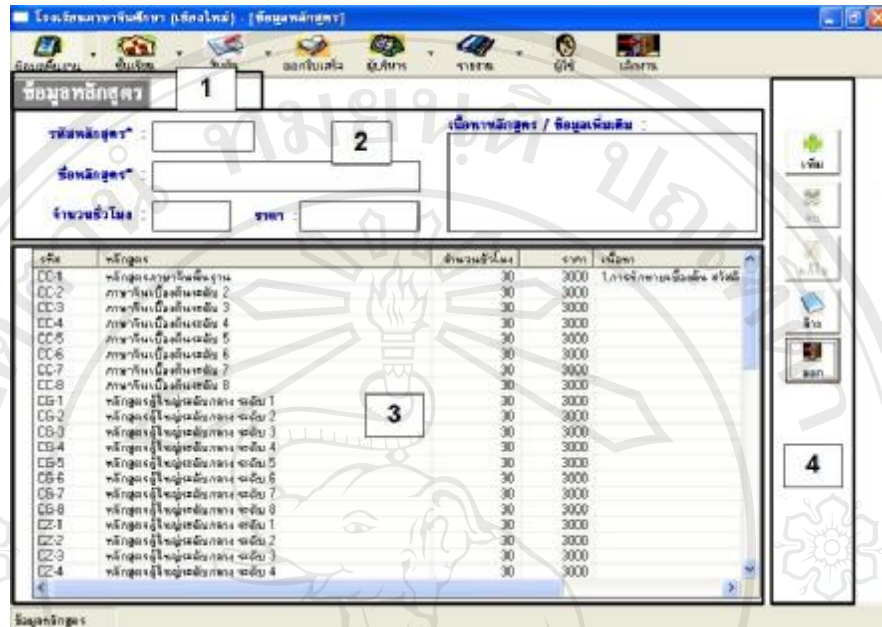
โรงเรียนภาษาจีนศึกษา (เชียงใหม่) - [ข้อมูลหลักสูตร]

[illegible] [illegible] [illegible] ออกใบเสร็จ ผู้บริหาร รายงาน ผู้ใช้ เลิกงาน

ข้อมูลหลักสูตร 1

รหัสหลักสูตร* :

ชื่อหลักสูตร* :

จำนวนชั่วโมง : ราคา :

2

เนื้อหาหลักสูตร / ข้อมูลเพิ่มเติม :

| รหัส | หลักสูตร | จำนวนชั่วโมง | ราคา | เนื้อหา |
|---|---|---|---|---|
| CC-1 | หลักสูตรภาษาจีนพื้นฐาน | 30 | 3000 | 1.การจักษาเบื้องต้น สวัสดี |
| CC-2 | ภาษาจีนเบื้องต้นระดับ 2 | 30 | 3000 | |
| CC-3 | ภาษาจีนเบื้องต้นระดับ 3 | 30 | 3000 | |
| CC-4 | ภาษาจีนเบื้องต้นระดับ 4 | 30 | 3000 | |
| CC-5 | ภาษาจีนเบื้องต้นระดับ 5 | 30 | 3000 | |
| CC-6 | ภาษาจีนเบื้องต้นระดับ 6 | 30 | 3000 | |
| CC-7 | ภาษาจีนเบื้องต้นระดับ 7 | 30 | 3000 | |
| CC-8 | ภาษาจีนเบื้องต้นระดับ 8 | 30 | 3000 | |
| CG-1 | หลักสูตรผู้ใหญ่ระดับกลาง ระดับ 1 | 30 | 3000 | |
| CG-2 | หลักสูตรผู้ใหญ่ระดับกลาง ระดับ 2 | 30 | 3000 | |
| CG-3 | หลักสูตรผู้ใหญ่ระดับกลาง ระดับ 3 | 30 | 3000 | |
| CG-4 | หลักสูตรผู้ใหญ่ระดับกลาง ระดับ 4 | 30 | 3000 | |
| CG-5 | หลักสูตรผู้ใหญ่ระดับกลาง ระดับ 5 | 30 | 3000 | |
| CG-6 | หลักสูตรผู้ใหญ่ระดับกลาง ระดับ 6 | 30 | 3000 | |
| CG-7 | หลักสูตรผู้ใหญ่ระดับกลาง ระดับ 7 | 30 | 3000 | |
| CG-8 | หลักสูตรผู้ใหญ่ระดับกลาง ระดับ 8 | 30 | 3000 | |
| CZ-1 | หลักสูตรผู้ใหญ่ระดับกลาง ระดับ 1 | 30 | 3000 | |
| CZ-2 | หลักสูตรผู้ใหญ่ระดับกลาง ระดับ 2 | 30 | 3000 | |
| CZ-3 | หลักสูตรผู้ใหญ่ระดับกลาง ระดับ 3 | 30 | 3000 | |
| CZ-4 | หลักสูตรผู้ใหญ่ระดับกลาง ระดับ 4 | 30 | 3000 | |

3

เพิ่ม
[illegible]
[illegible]
ล้าง
ออก

4

ข้อมูลหลักสูตร